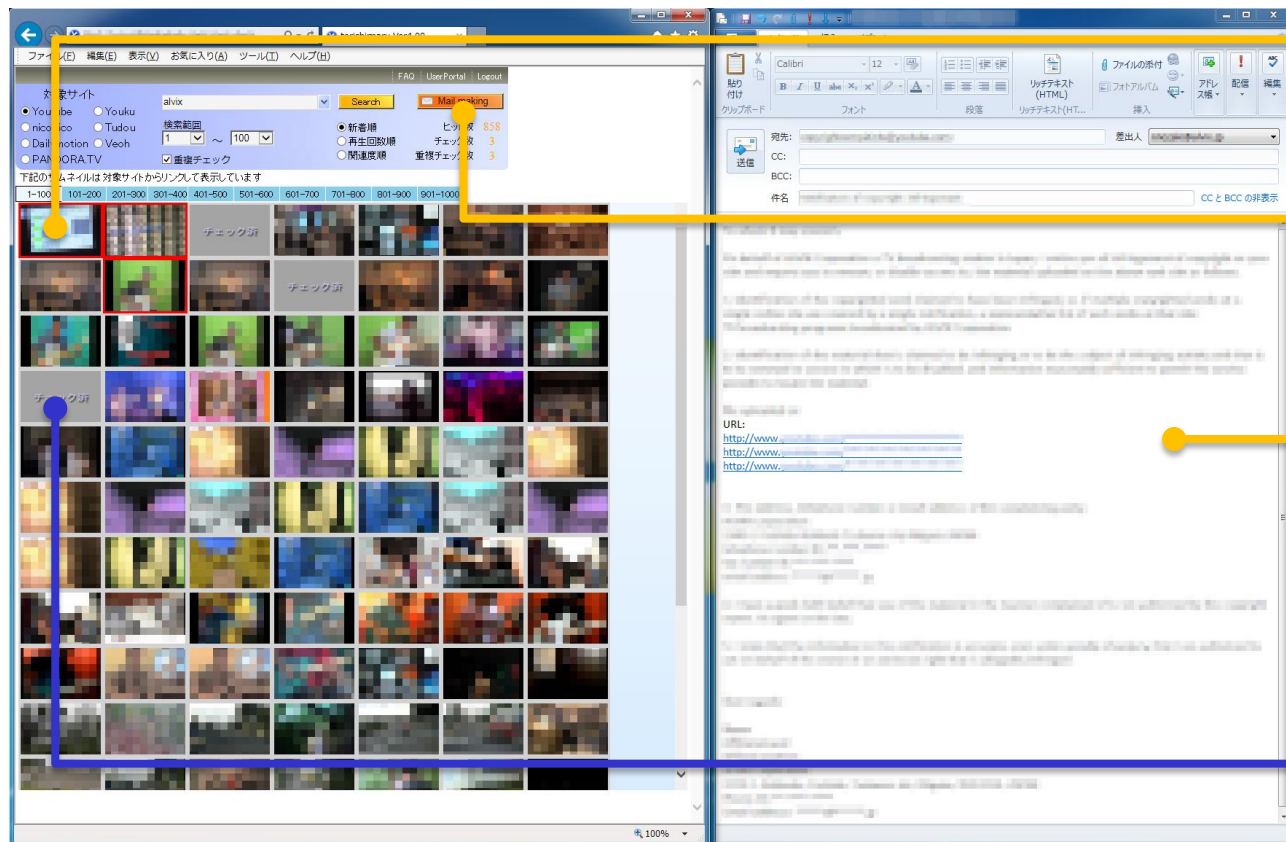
torishimary Ver1.00

ファイル(F) 編集(E) 表示(V) お気に入り(A) ツール(T) ヘルプ(H)

FAQ | UserPortal | Logout

対象サイト
Youtube Youku
niconico Tudou
Dailymotion Veoh
PANDORA.TV

alvix

Search

Mail making

検索範囲
1 ～ 100

重複チェック

新着順
再生回数順
関連度順

ヒット数 858
チェック数 3
重複チェック数 3

下記のサムネイルは対象サイトからリンクして表示しています

1-100 | 101-200 | 201-300 | 301-400 | 401-500 | 501-600 | 601-700 | 701-800 | 801-900 | 901-1000

チェック済
チェック済
チェック済

100%

貼り付け
クリップボード
Calibri 12
フォント
段落
リッチテキスト (HTML)
リッチテキスト(HT...
ファイルの添付
フォトアルバム
挿入
アドレス帳
配信
編集

送信
宛先:
差出人
CC:
BCC:
件名
CC と BCC の非表示

URL:
http://www.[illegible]
http://www.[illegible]
http://www.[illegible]